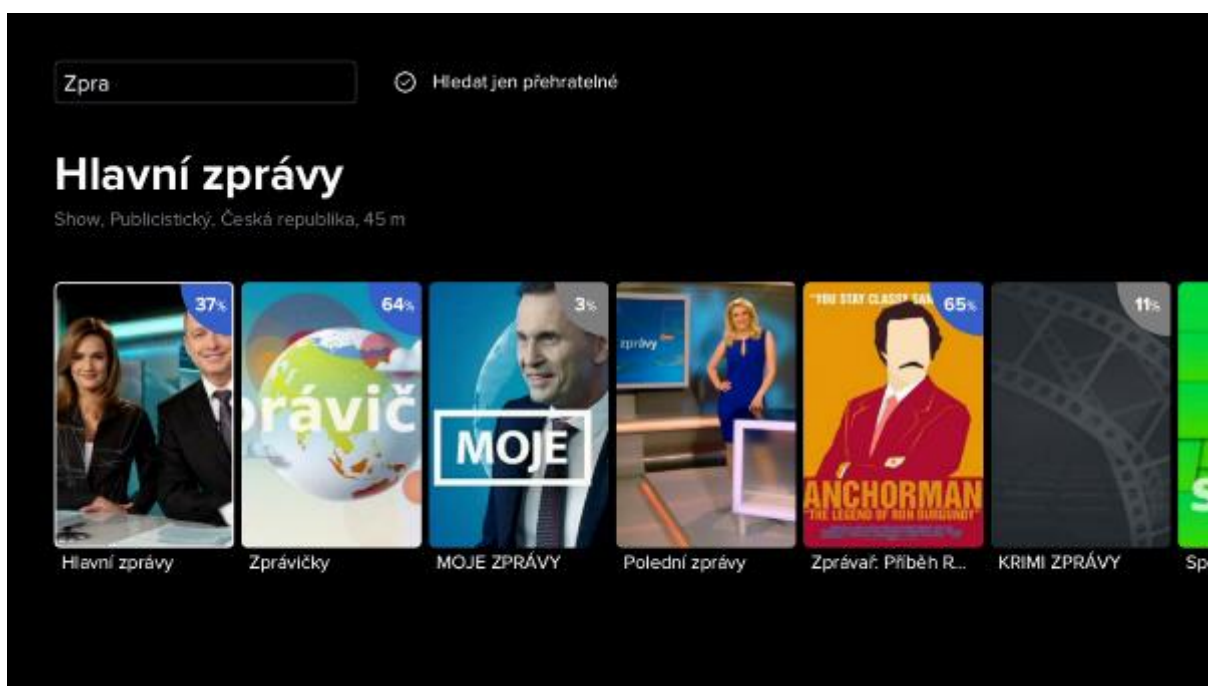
Zpra

Hledat jen přehratelné

Hlavní zprávy

Show, Publicistický, Česká republika, 45 m

37%

64%

3%

65%

11%

áváč

MOJE

zprávy

"YOU STAY CLASSY SAN

ANCHORMAN

THE LEGEND OF RON BURGUNDY

Hlavní zprávy

Zprávičky

MOJE ZPRÁVY

Polední zprávy

Zpravař: Příběh R...

KRIMI ZPRÁVY

Sp